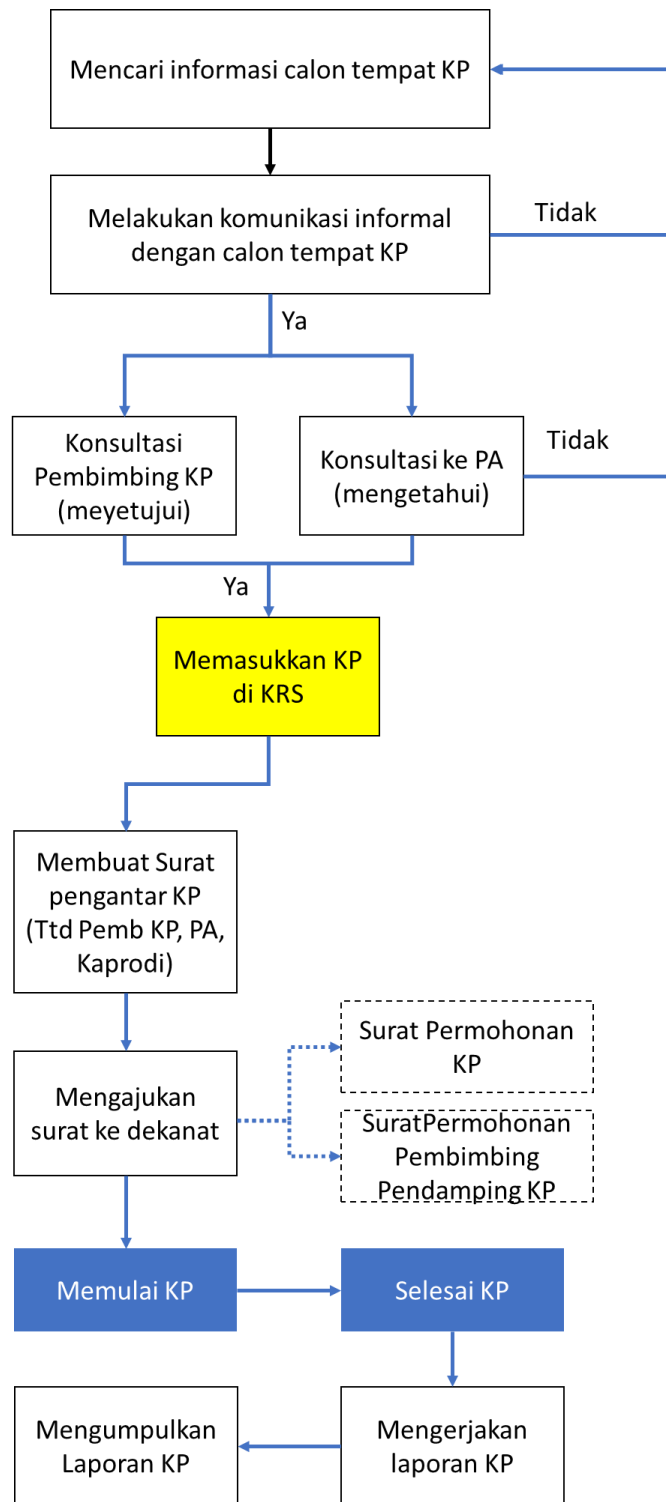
Mencari informasi calon tempat KP

Melakukan komunikasi informal dengan calon tempat KP

Tidak

Ya

Konsultasi Pembimbing KP (meyetujui)

Konsultasi ke PA (mengetahui)

Tidak

Ya

Memasukkan KP di KRS

Membuat Surat pengantar KP (Ttd Pemb KP, PA, Kaprodi)

Mengajukan surat ke dekanat

Surat Permohonan KP

SuratPermohonan Pembimbing Pendamping KP

Memulai KP

Selesai KP

Mengumpulkan Laporan KP

Mengerjakan laporan KP